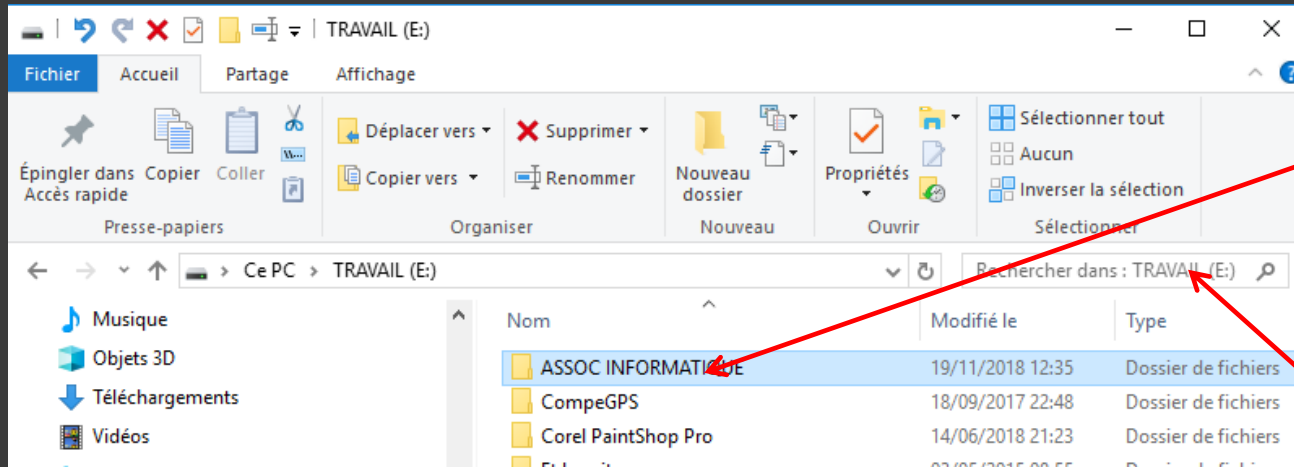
TRAVAIL (E:)

Fichier Accueil Partage Affichage

Épingler dans Accès rapide Copier Coller
Presse-papiers

Déplacer vers Supprimer
Copier vers Renommer
Organiser

Nouveau dossier
Nouveau

Propriétés
Ouvrir

Sélectionner tout
Aucun
Inverser la sélection
Sélectionner

Ce PC > TRAVAIL (E:)

Rechercher dans : TRAVAIL (E:)

Musique
Objets 3D
Téléchargements
Vidéos

| Nom | Modifié le | Type |
|---|---|---|
| ASSOC INFORMATIQUE | 19/11/2018 12:35 | Dossier de fichiers |
| CompeGPS | 18/09/2017 22:48 | Dossier de fichiers |
| Corel PaintShop Pro | 14/06/2018 21:23 | Dossier de fichiers |
| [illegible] | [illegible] | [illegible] |